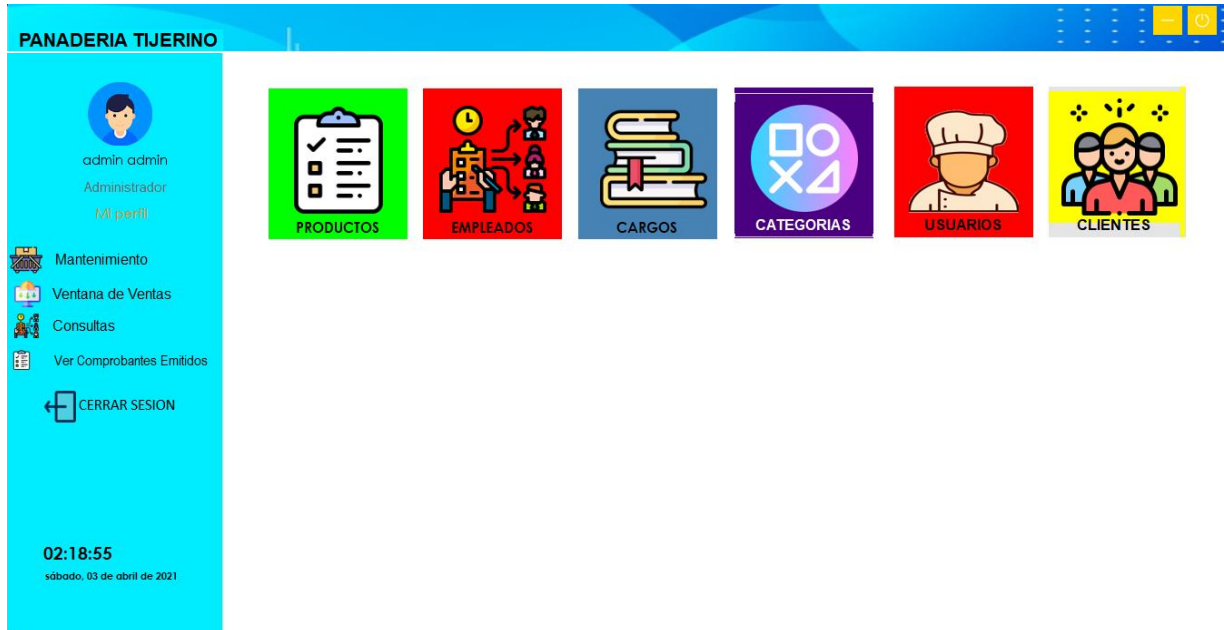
PANADERIA TIJERINO

admin admin
Administrador
Mi perfil

Mantenimiento
Ventana de Ventas
Consultas
Ver Comprobantes Emitidos
CERRAR SESION

02:18:55
sábado, 03 de abril de 2021

PRODUCTOS
EMPLEADOS
CARGOS
CATEGORIAS
USUARIOS
CLIENTES